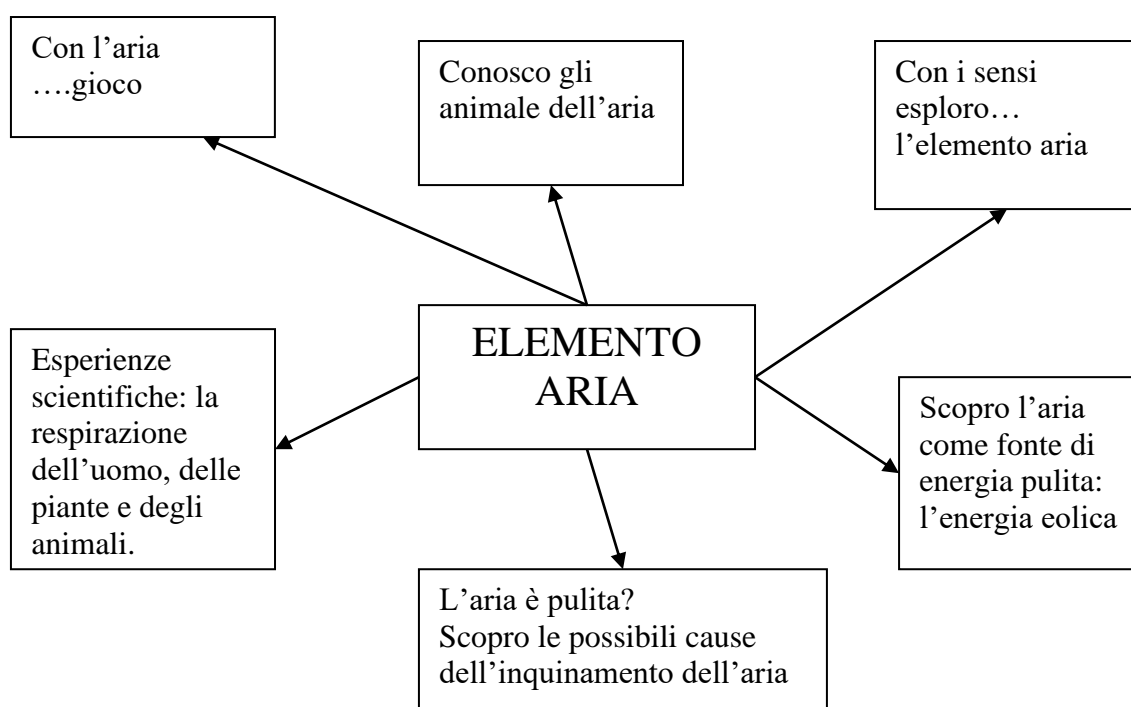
Con l'aria ….gioco

Conosco gli animale dell'aria

Con i sensi esploro… l'elemento aria

ELEMENTO ARIA

Esperienze scientifiche: la respirazione dell'uomo, delle piante e degli animali.

Scopro l'aria come fonte di energia pulita: l'energia eolica

L'aria è pulita?
Scopro le possibili cause dell'inquinamento dell'aria